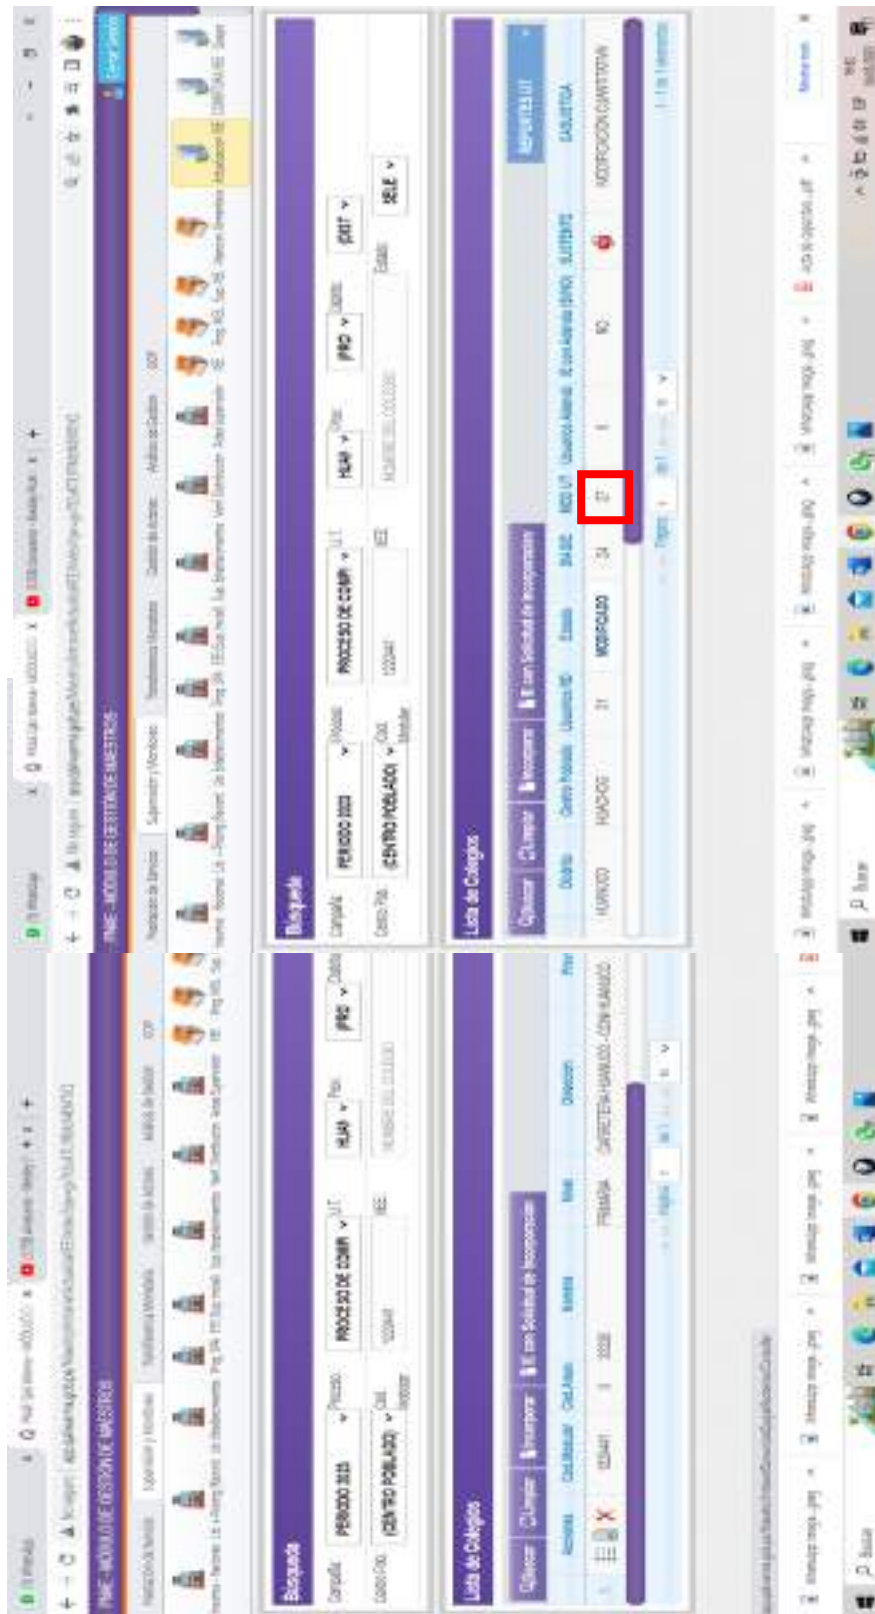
PMME - MÓDULO DE GESTIÓN DE MAESTROS

Búsqueda

Campaña: PERIODO 2023
Proceso: PROCESO DE COMP
UT: HUAR
Estado: PRO
Centro Pob.: (CENTRO POBLADO)
Cod. Modular: 1222441

Lista de Colegios

Opciones | Limpiar | Incorporar | Ver Solicitud de Incorporación

Distrito | Centro Poblado | Usuarios IE | Estado | SALDO | MOD UT | Usuarios Atendid | Al con Asignación | SUSTENTO | SUSTENTO

HUANUCO | HUACHOG | 21 | MODIFICADO | 24 | 27 | 1 | NO | | MODIFICACIÓN CUANTITATIVA

Página 1 de 1

Buscar